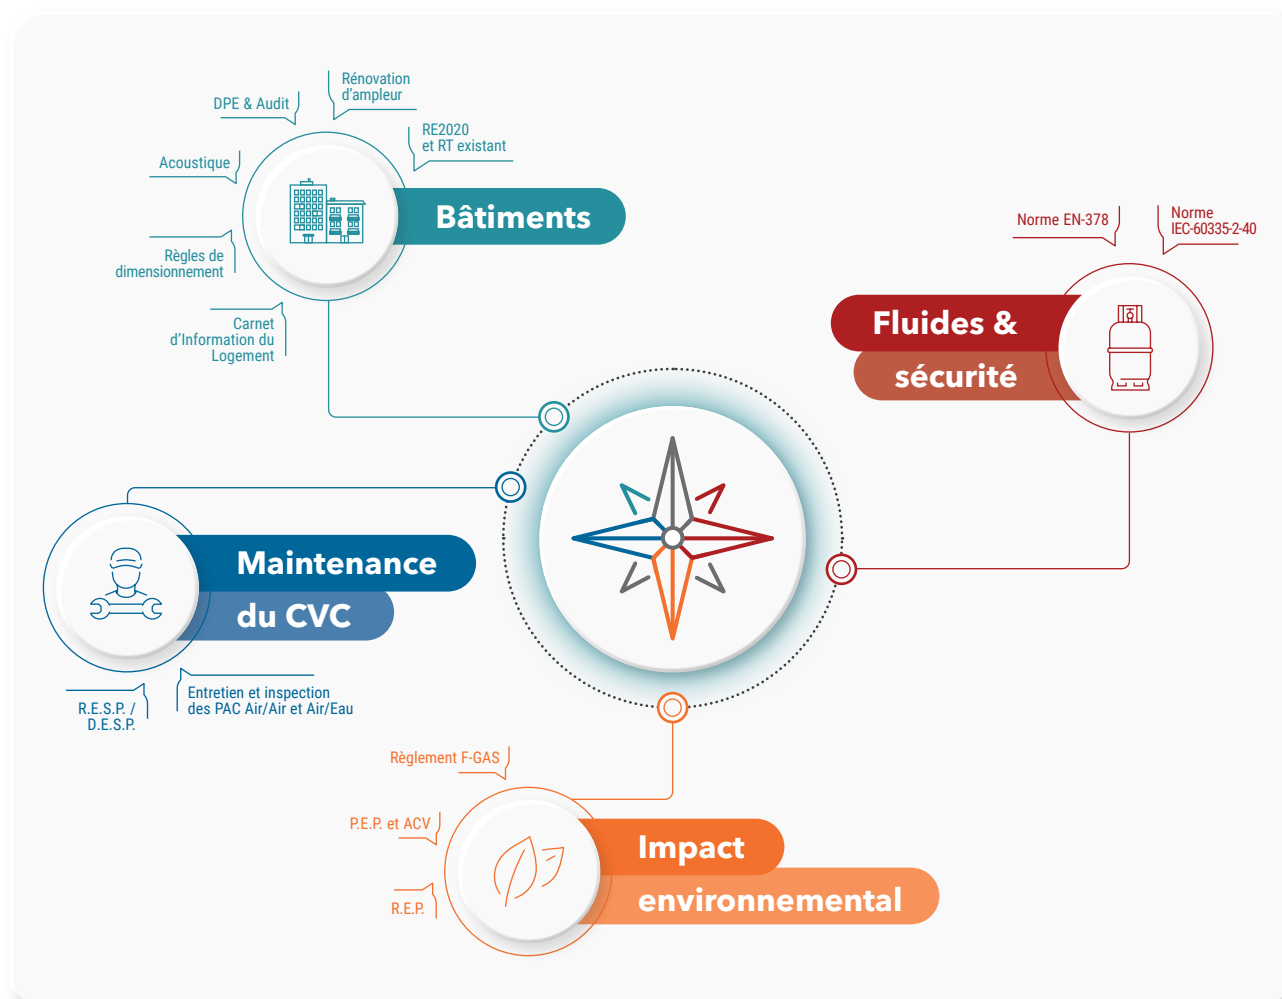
Rénovation d'ampleur

DPE & Audit

RE2020 et RT existant

Acoustique

Bâtiments

Règles de dimensionnement

Carnet d'Information du Logement

Norme EN-378

Norme IEC-60335-2-40

Fluides & sécurité

Maintenance du CVC

R.E.S.P. / D.E.S.P.

Entretien et inspection des PAC Air/Air et Air/Eau

Règlement F-GAS

P.E.P. et ACV

R.E.P.

Impact environnemental